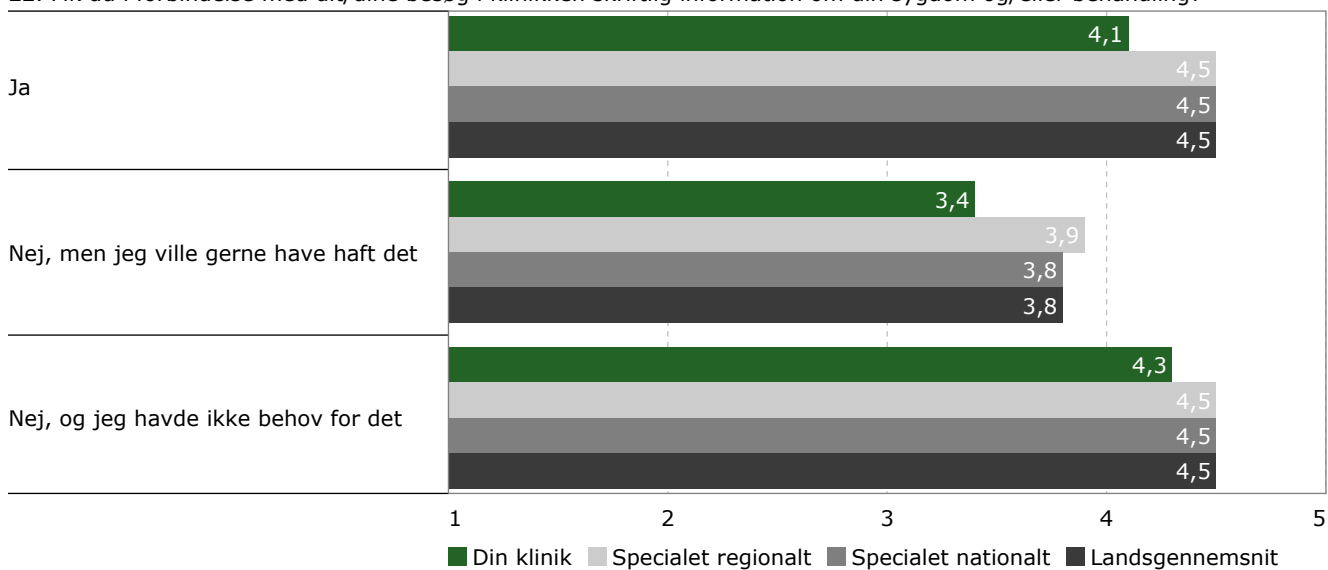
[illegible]

Ja

| | Din klinik | Specialet regionalt | Specialet nationalt | Landsgennemsnit |
|---|---|---|---|---|
| Ja | 4,1 | 4,5 | 4,5 | 4,5 |
| Nej, men jeg ville gerne have haft det | 3,4 | 3,9 | 3,8 | 3,8 |
| Nej, og jeg havde ikke behov for det | 4,3 | 4,5 | 4,5 | 4,5 |

1 2 3 4 5

Din klinik Specialet regionalt Specialet nationalt Landsgennemsnit